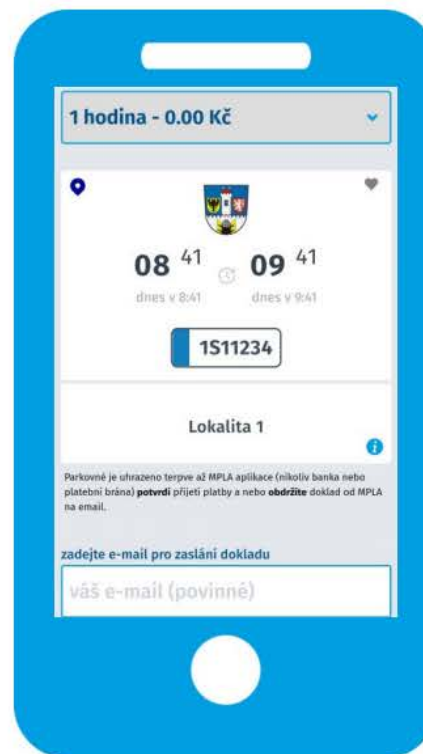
1 hodina - 0.00 Kč

08 41 09 41
dnes v 8:41 dnes v 9:41

1S11234

Lokalita 1

Parkovné je uhrazeno teprve až MPLA aplikace (nikoliv banka nebo platební brána) **potvrdí** přijetí platby a nebo **obdržíte** doklad od MPLA na email.

zadejte e-mail pro zaslání dokladu

váš e-mail (povinné)